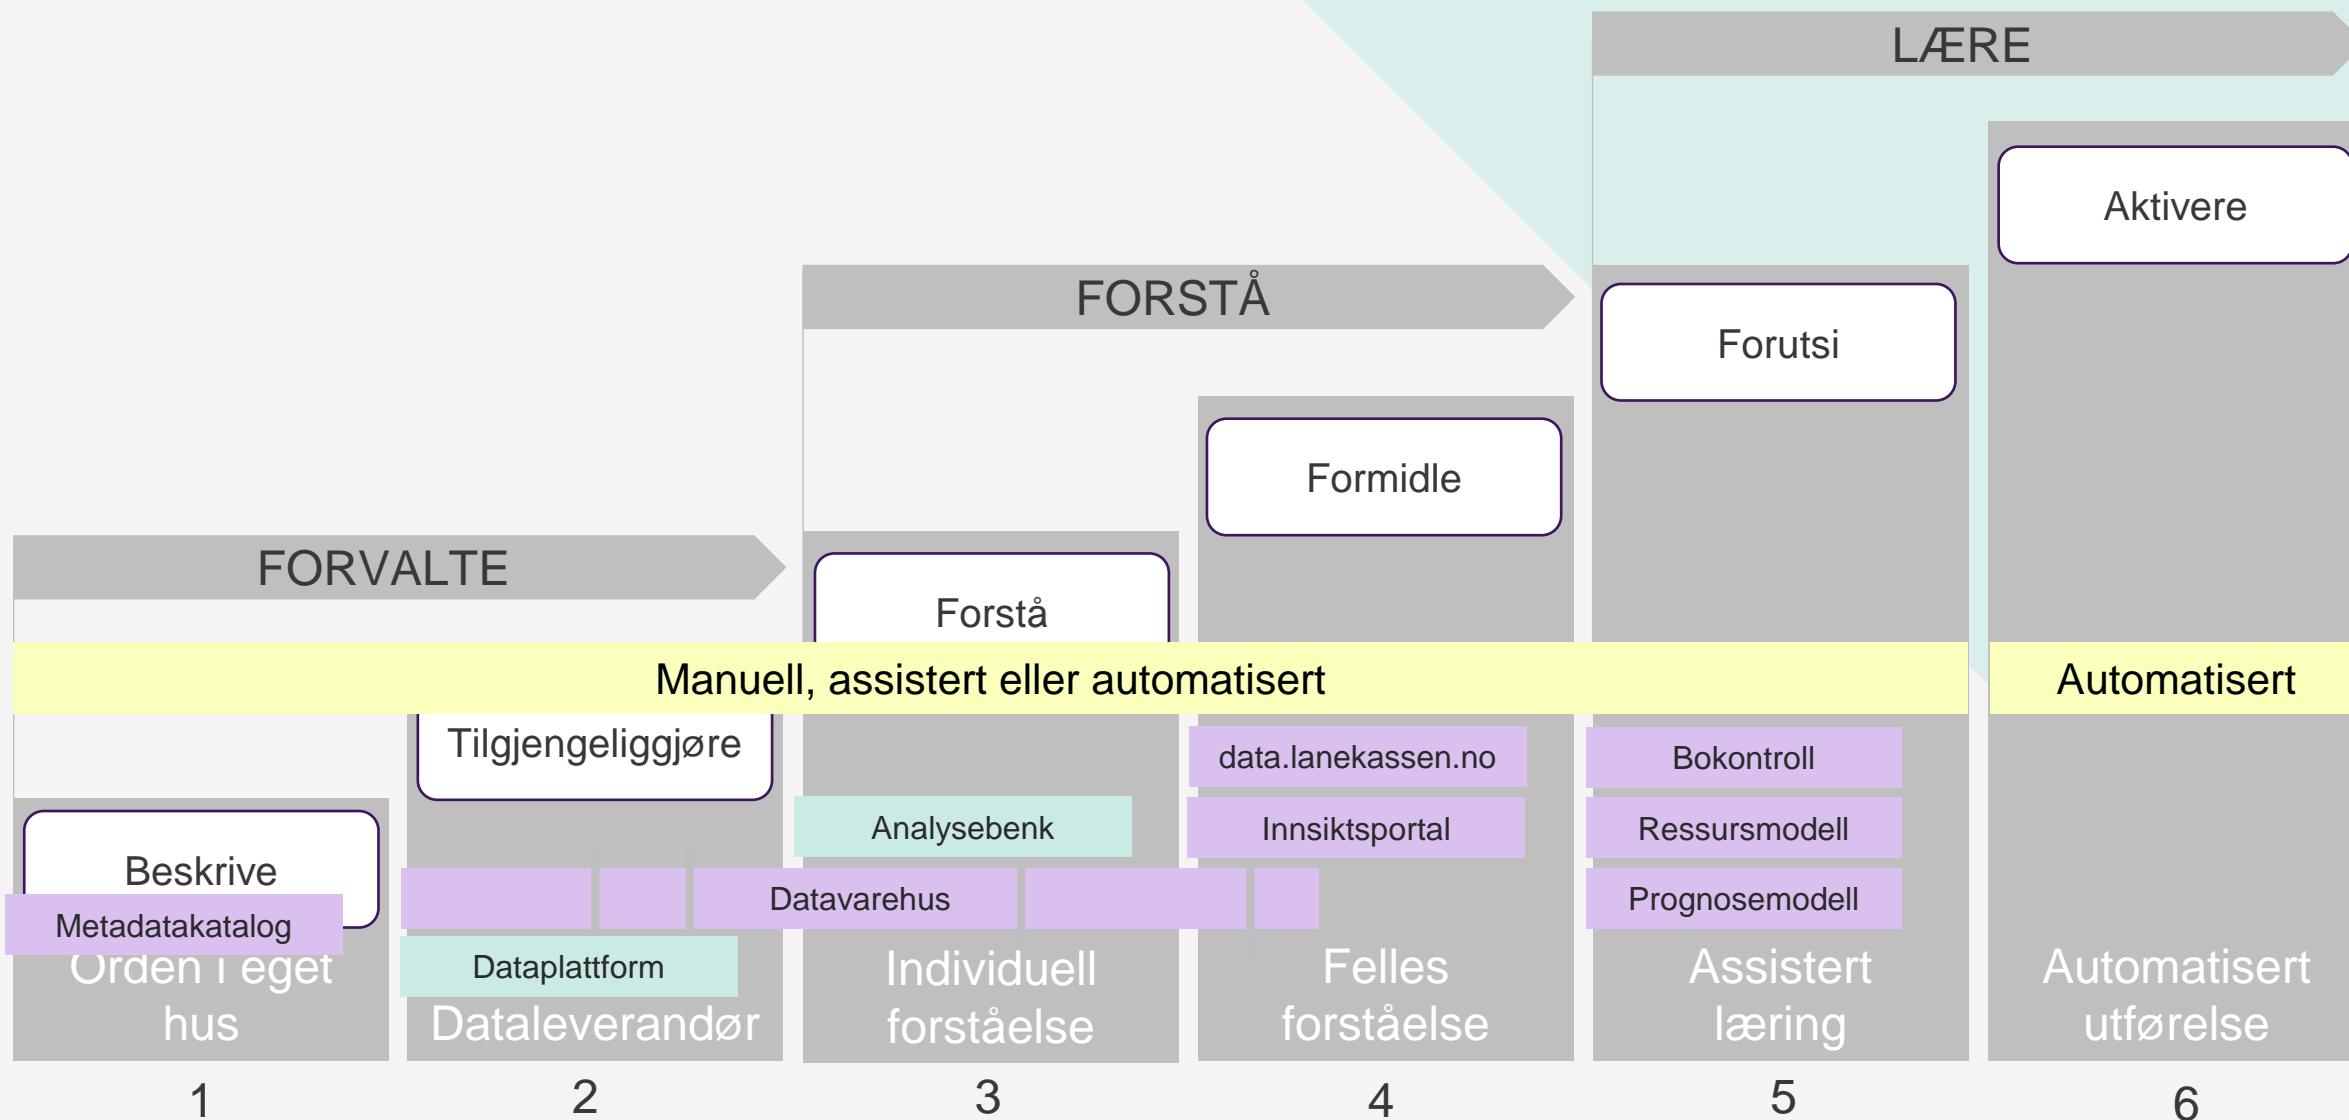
LÆRE

Aktivere

FORSTÅ

Forutsi

Formidle

FORVALTE

Forstå

Manuell, assistert eller automatisert

Automatisert

Tilgjengeliggjøre

data.lanekassen.no

Bokontroll

Analysebenk

Innsiktsportal

Ressursmodell

Beskrive

Datavarehus

Prognosemodell

Metadatakatalog

Orden i eget hus

Dataplattform

Dataleverandør

Individuell forståelse

Felles forståelse

Assistert læring

Automatisert utførelse

1

2

3

4

5

6